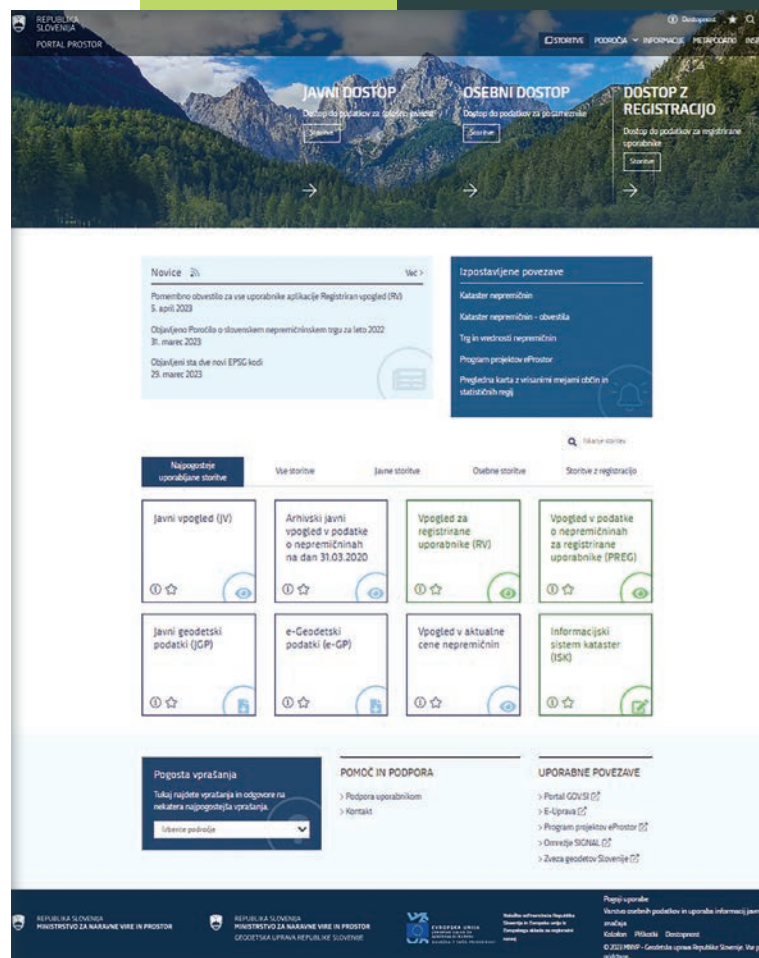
REPUBLIKA SLOVENIJA
PORTAL PROSTOR

Dostopnost

STORITVE PODROČJA INFORMACIJE METAPODATKI INS

JAVNI DOSTOP
Dostop do podatkov za splošno javnost
Storitve

OSEBNI DOSTOP
Dostop do podatkov za posameznike
Storitve

DOSTOP Z REGISTRACIJO
Dostop do podatkov za registrirane uporabnike
Storitve

Novice
Več

Pomembno obvestilo za vse uporabnike aplikacije Registriran vpogled (RV)
5. april 2023

Objavljeno Poročilo o slovenskem nepremičninskem trgu za leto 2022
31. marec 2023

Objavljeni sta dve novi EPSG kodi
29. marec 2023

Izpostavljene povezave

Kataster nepremičnin

Kataster nepremičnin – obvestila

Trg in vrednosti nepremičnin

Program projektov eProstor

Pregledna karta z vrisanimi mejami občin in statističnih regij

Iskanje storitev

Najpogosteje uporabljane storitve | Vse storitve | Javne storitve | Osebne storitve | Storitve z registracijo

Javni vpogled (JV)

Arhivski javni vpogled v podatke o nepremičninah na dan 31.03.2020

Vpogled za registrirane uporabnike (RV)

Vpogled v podatke o nepremičninah za registrirane uporabnike (PREG)

Javni geodetski podatki (JGP)

e-Geodetski podatki (e-GP)

Vpogled v aktualne cene nepremičnin

Informacijski sistem kataster (ISK)

Pogosta vprašanja
Tukaj najdete vprašanja in odgovore na nekatera najpogostejša vprašanja.
Izberite področje

POMOČ IN PODPORA
> Podpora uporabnikom
> Kontakt

UPORABNE POVEZAVE
> Portal GOV.SI
> E-Uprava
> Program projektov eProstor
> Omrežje SIGNAL
> Zveza geodetov Slovenije

REPUBLIKA SLOVENIJA
MINISTRSTVO ZA NARAVNE VIRE IN PROSTOR

REPUBLIKA SLOVENIJA
MINISTRSTVO ZA NARAVNE VIRE IN PROSTOR
GEODETSKA UPRAVA REPUBLIKE SLOVENIJE

EVROPSKA UNIJA

Pogoji uporabe
Varstvo osebnih podatkov in uporaba informacij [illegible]
Kolofon Piškotki Dostopnost
© 2023 MNVP - Geodetska uprava Republike Slovenije. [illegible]